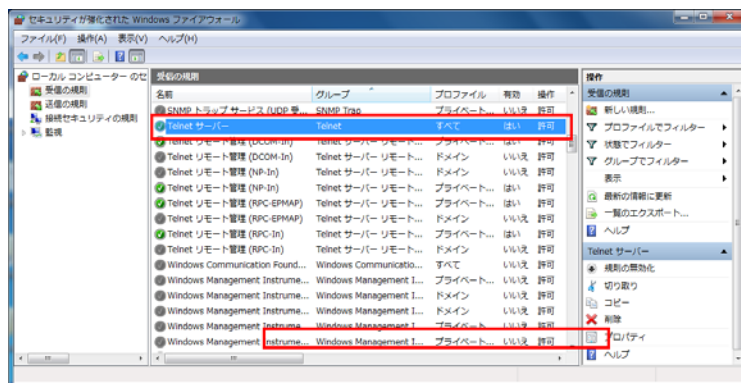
セキュリティが強化された Windows ファイアウォール

ファイル(F) 操作(A) 表示(V) ヘルプ(H)

ローカル コンピューター のセ
受信の規則
送信の規則
接続セキュリティの規則
監視

受信の規則

| 名前 | グループ | プロファイル | 有効 | 操作 |
|---|---|---|---|---|
| SNMP トラップ サービス (UDP 受... | SNMP Trap | プライベート... | いいえ | 許可 |
| Telnet サーバー | Telnet | すべて | はい | 許可 |
| Telnet リモート管理 (DCOM-In) | Telnet サーバー リモート... | プライベート... | はい | 許可 |
| Telnet リモート管理 (DCOM-In) | Telnet サーバー リモート... | ドメイン | いいえ | 許可 |
| Telnet リモート管理 (NP-In) | Telnet サーバー リモート... | ドメイン | いいえ | 許可 |
| Telnet リモート管理 (NP-In) | Telnet サーバー リモート... | プライベート... | はい | 許可 |
| Telnet リモート管理 (RPC-EPMAP) | Telnet サーバー リモート... | プライベート... | はい | 許可 |
| Telnet リモート管理 (RPC-EPMAP) | Telnet サーバー リモート... | ドメイン | いいえ | 許可 |
| Telnet リモート管理 (RPC-In) | Telnet サーバー リモート... | プライベート... | はい | 許可 |
| Telnet リモート管理 (RPC-In) | Telnet サーバー リモート... | ドメイン | いいえ | 許可 |
| Windows Communication Found... | Windows Communicatio... | すべて | いいえ | 許可 |
| Windows Management Instrume... | Windows Management I... | プライベート... | いいえ | 許可 |
| Windows Management Instrume... | Windows Management I... | ドメイン | いいえ | 許可 |
| Windows Management Instrume... | Windows Management I... | ドメイン | いいえ | 許可 |
| Windows Management Instrume... | Windows Management I... | プライベート... | いいえ | 許可 |
| Windows Management Instrume... | Windows Management I... | プライベート... | いいえ | 許可 |

操作
受信の規則
新しい規則...
プロファイルでフィルター
状態でフィルター
グループでフィルター
表示
最新の情報に更新
一覧のエクスポート...
ヘルプ
Telnet サーバー
規則の無効化
切り取り
コピー
削除
プロパティ
ヘルプ